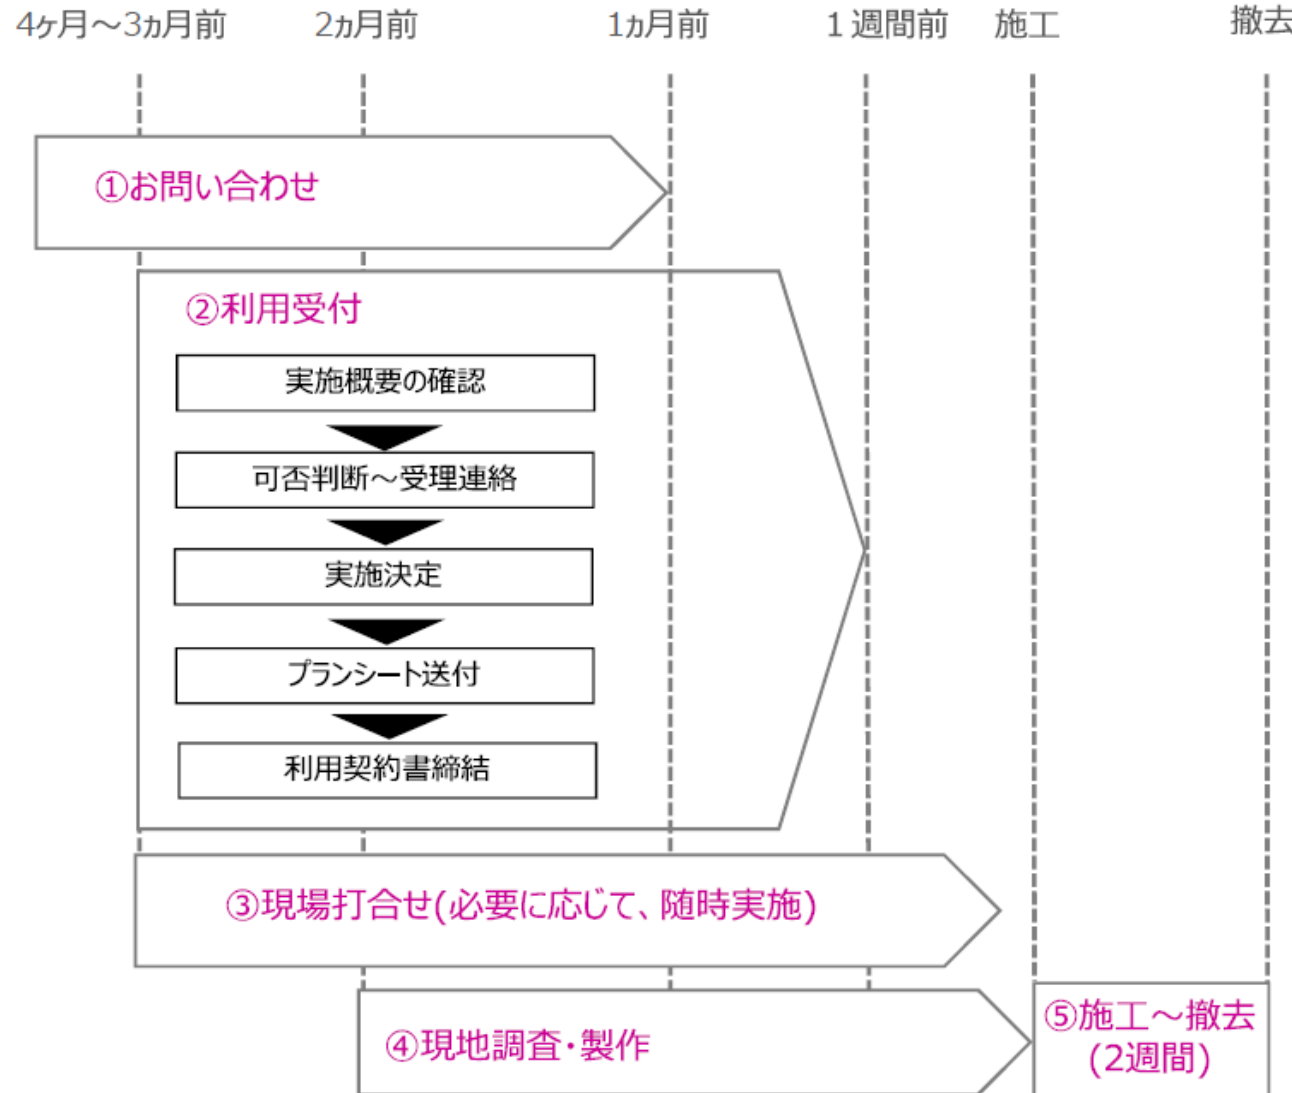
4ヶ月～3ヵ月前　2ヵ月前　1ヵ月前　1週間前　施工　撤去

①お問い合わせ

②利用受付

実施概要の確認

可否判断～受理連絡

実施決定

プランシート送付

利用契約書締結

③現場打合せ(必要に応じて、随時実施)

④現地調査・製作

⑤施工～撤去 (2週間)